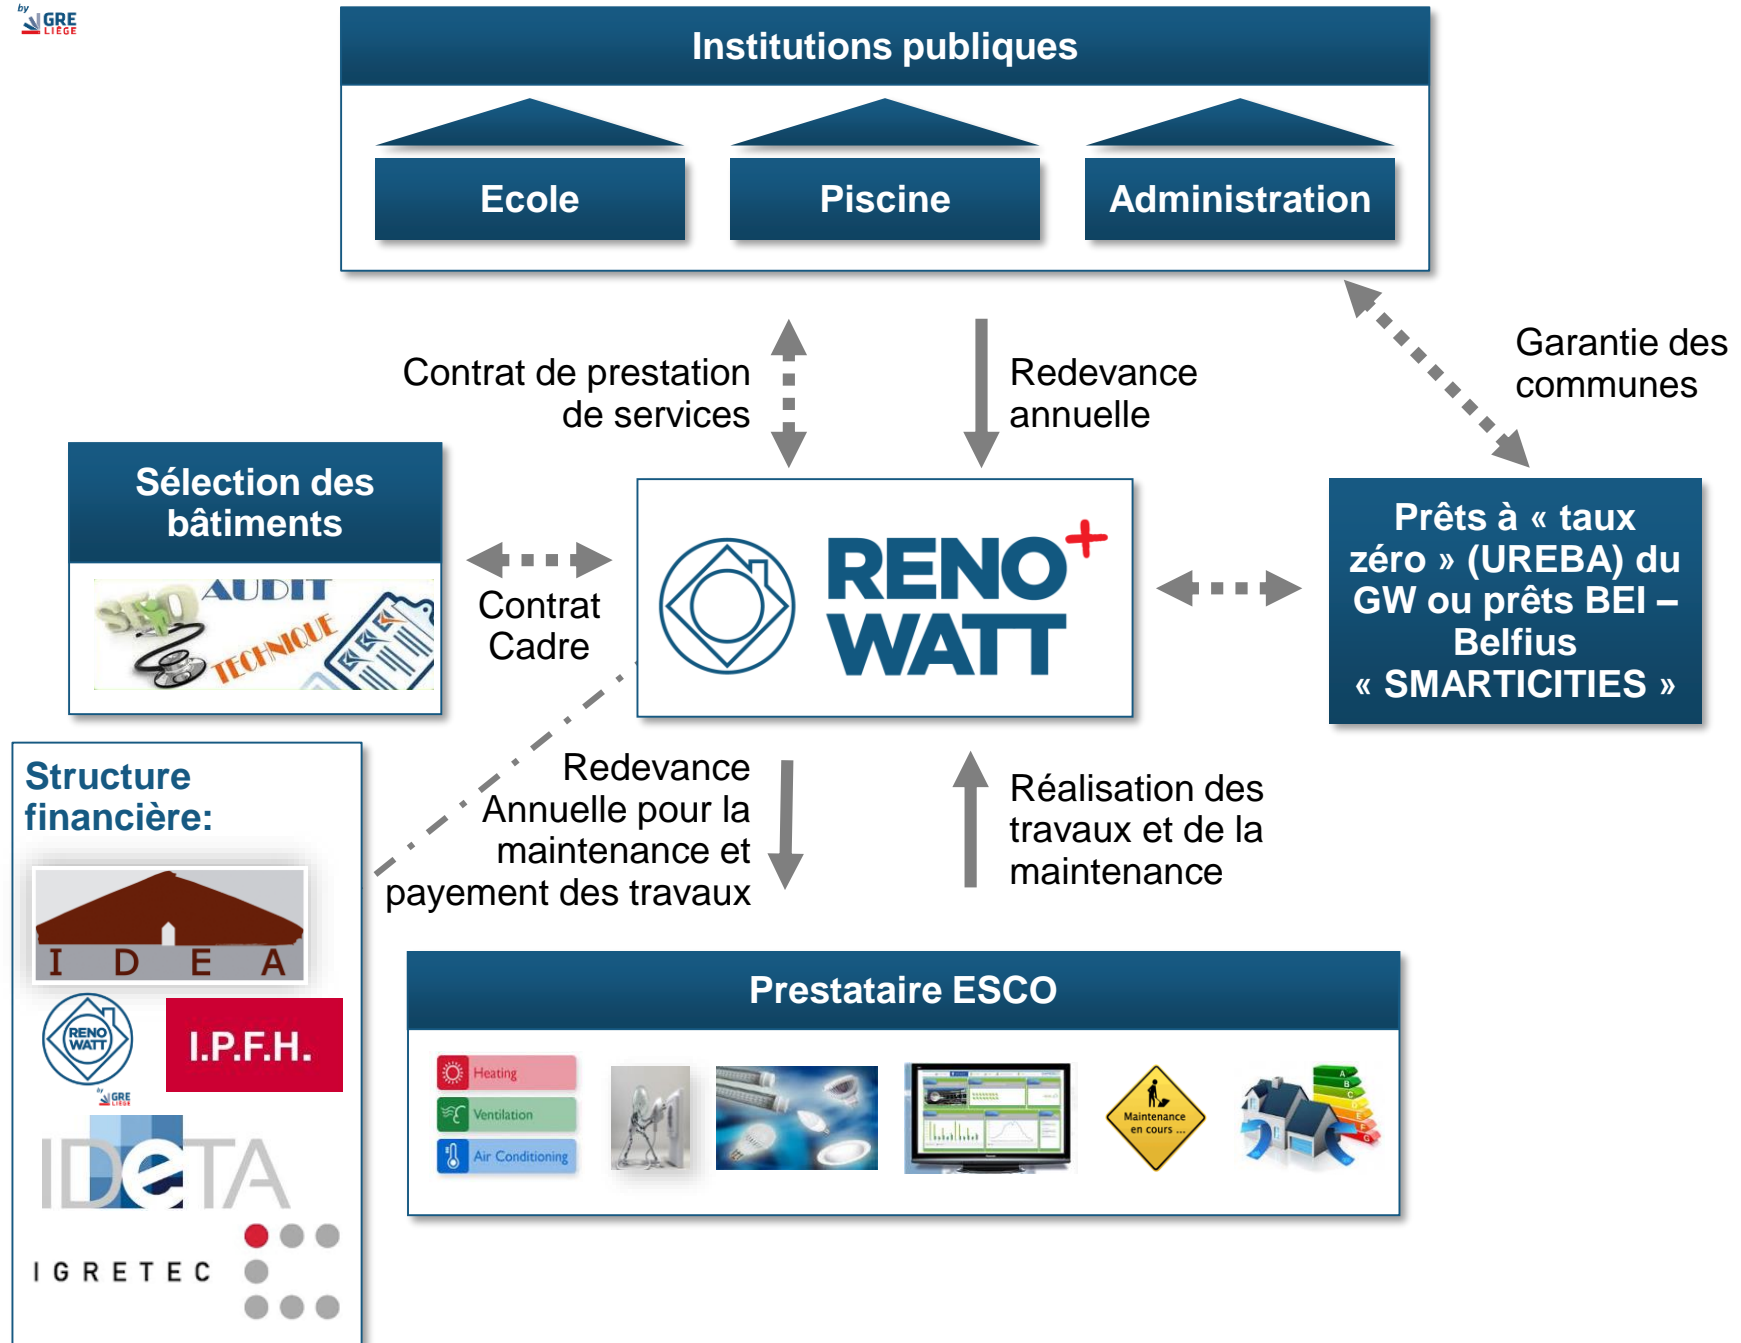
by GRE LIÈGE

Institutions publiques

Ecole

Piscine

Administration

Contrat de prestation de services

Redevance annuelle

Garantie des communes

Sélection des bâtiments

AUDIT TECHNIQUE

Contrat Cadre

RENO WATT

Prêts à « taux zéro » (UREBA) du GW ou prêts BEI – Belfius « SMARTICITIES »

Structure financière:

I D E A

RENO WATT

GRE LIÈGE

I.P.F.H.

IDETA

IGRETEC

Redevance Annuelle pour la maintenance et payement des travaux

Réalisation des travaux et de la maintenance

Prestataire ESCO

Heating

Ventilation

Air Conditioning

Maintenance en cours ...